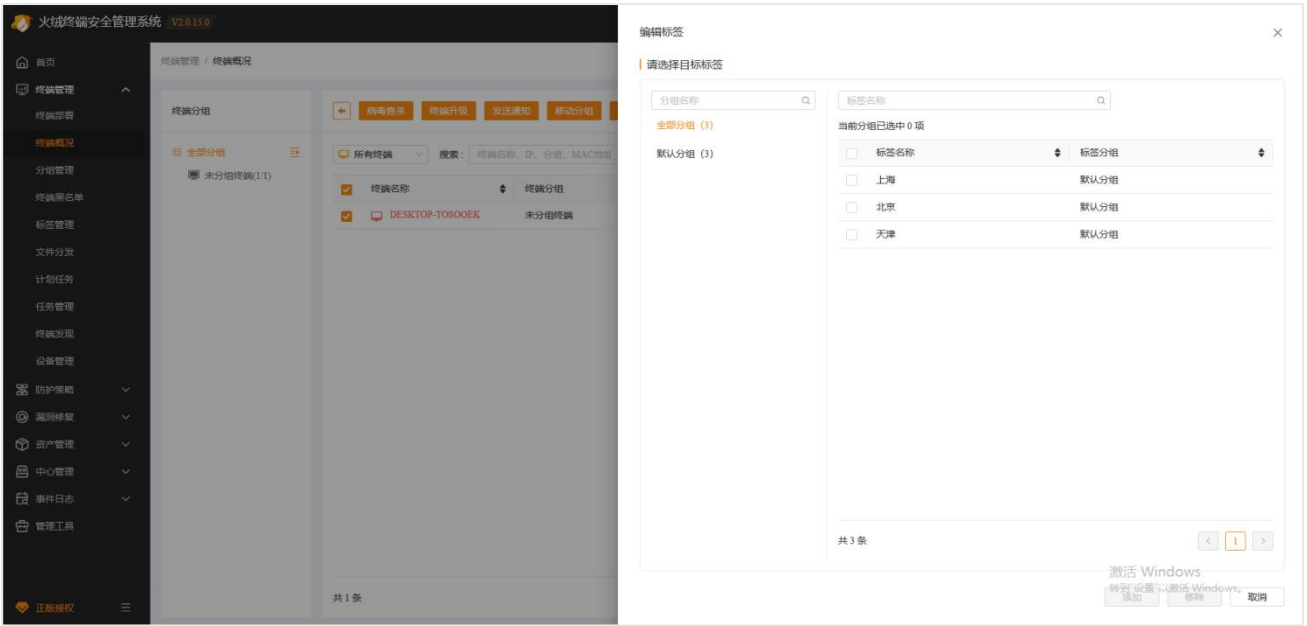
火绒终端安全管理系统 V2.0.15.0

首页
终端管理
终端部署
终端概况
分组管理
终端黑名单
标签管理
文件分发
计划任务
任务管理
终端发现
设备管理
防护策略
漏洞修复
资产管理
中心管理
事件日志
管理工具
正版授权

终端管理 / 终端概况

终端分组
全部分组
未分组终端(1/1)

病毒查杀 终端升级 发送通知 移动分组

所有终端 搜索: 终端名称、IP、分组、MAC地址

| 终端名称 | 终端分组 |
|---|---|
| DESKTOP-TOSOOEK | 未分组终端 |

共 1 条

编辑标签

请选择目标标签

分组名称
全部分组 (3)
默认分组 (3)

标签名称
当前分组已选中 0 项

| 标签名称 | 标签分组 |
|---|---|
| 上海 | 默认分组 |
| 北京 | 默认分组 |
| 天津 | 默认分组 |

共 3 条
1

激活 Windows
转到"设置"以激活 Windows。
添加 移除 取消